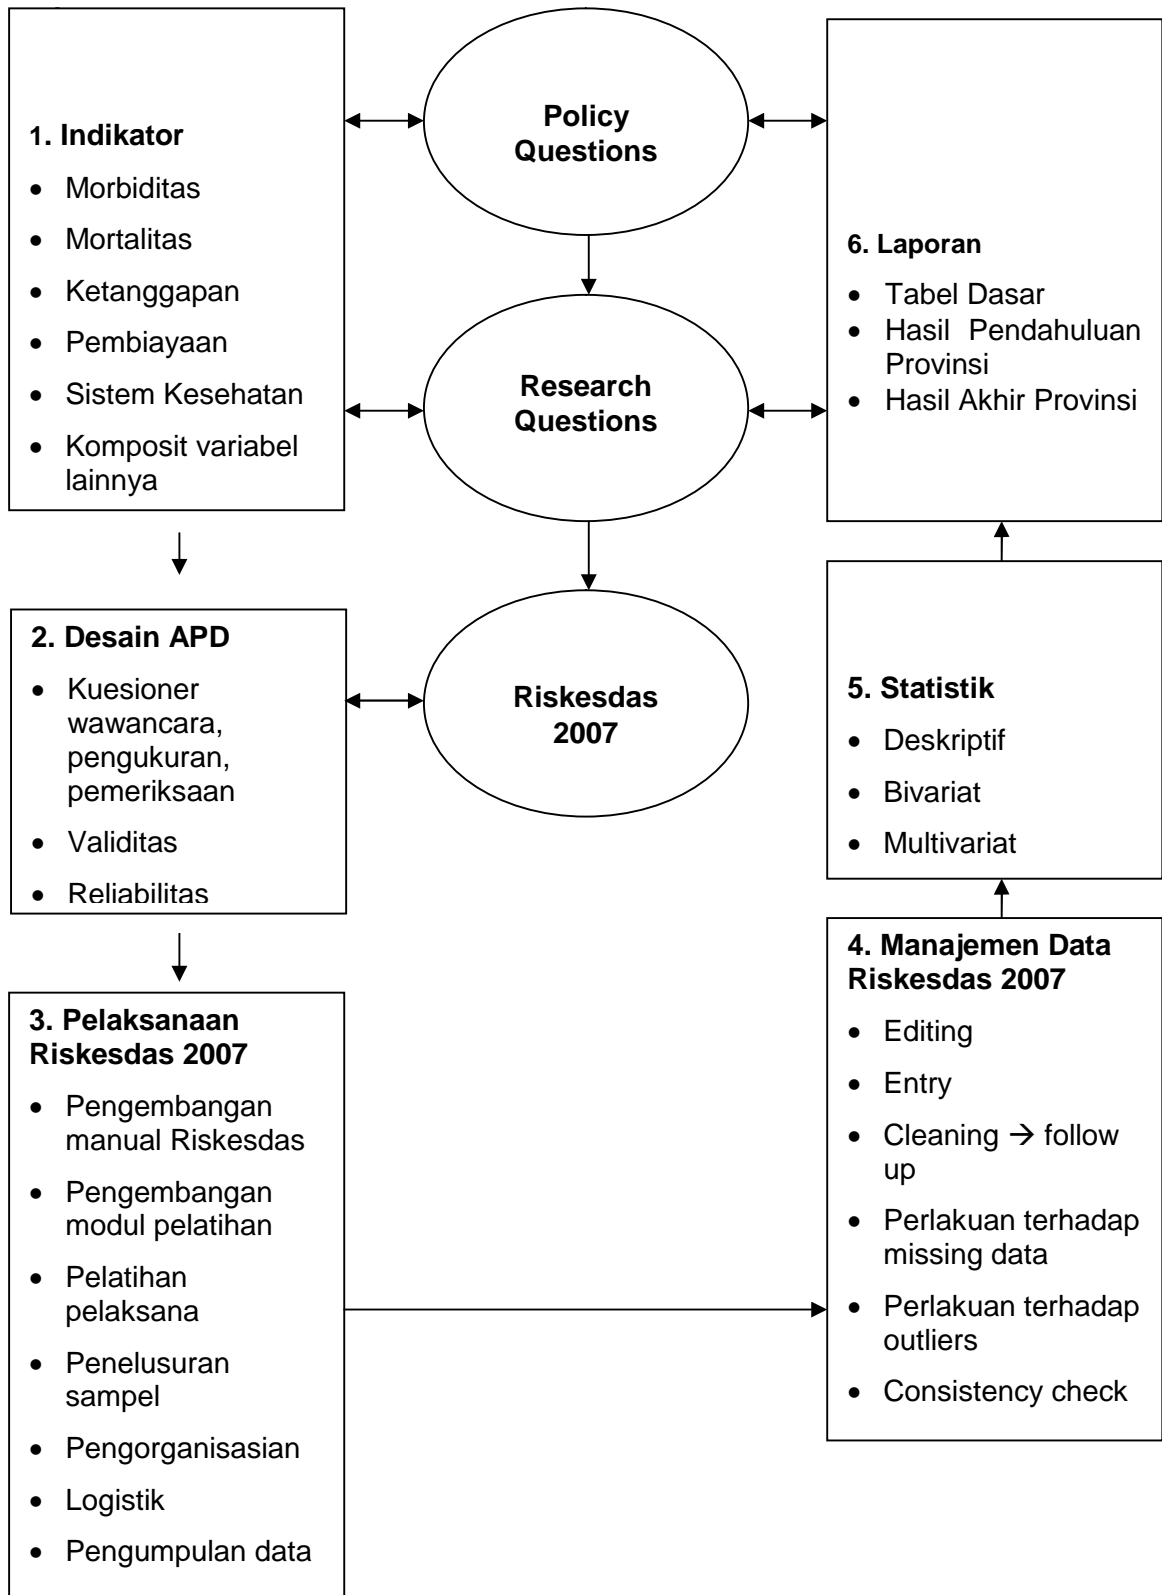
**1. Indikator**
- Morbiditas
- Mortalitas
- Ketanggapan
- Pembiayaan
- Sistem Kesehatan
- Komposit variabel lainnya

**Policy Questions**

**Research Questions**

**Riskesdas 2007**

**6. Laporan**
- Tabel Dasar
- Hasil Pendahuluan Provinsi
- Hasil Akhir Provinsi

**2. Desain APD**
- Kuesioner wawancara, pengukuran, pemeriksaan
- Validitas
- Reliabilitas

**5. Statistik**
- Deskriptif
- Bivariat
- Multivariat

**3. Pelaksanaan Riskesdas 2007**
- Pengembangan manual Riskesdas
- Pengembangan modul pelatihan
- Pelatihan pelaksana
- Penelusuran sampel
- Pengorganisasian
- Logistik
- Pengumpulan data

**4. Manajemen Data Riskesdas 2007**
- Editing
- Entry
- Cleaning → follow up
- Perlakuan terhadap missing data
- Perlakuan terhadap outliers
- Consistency check